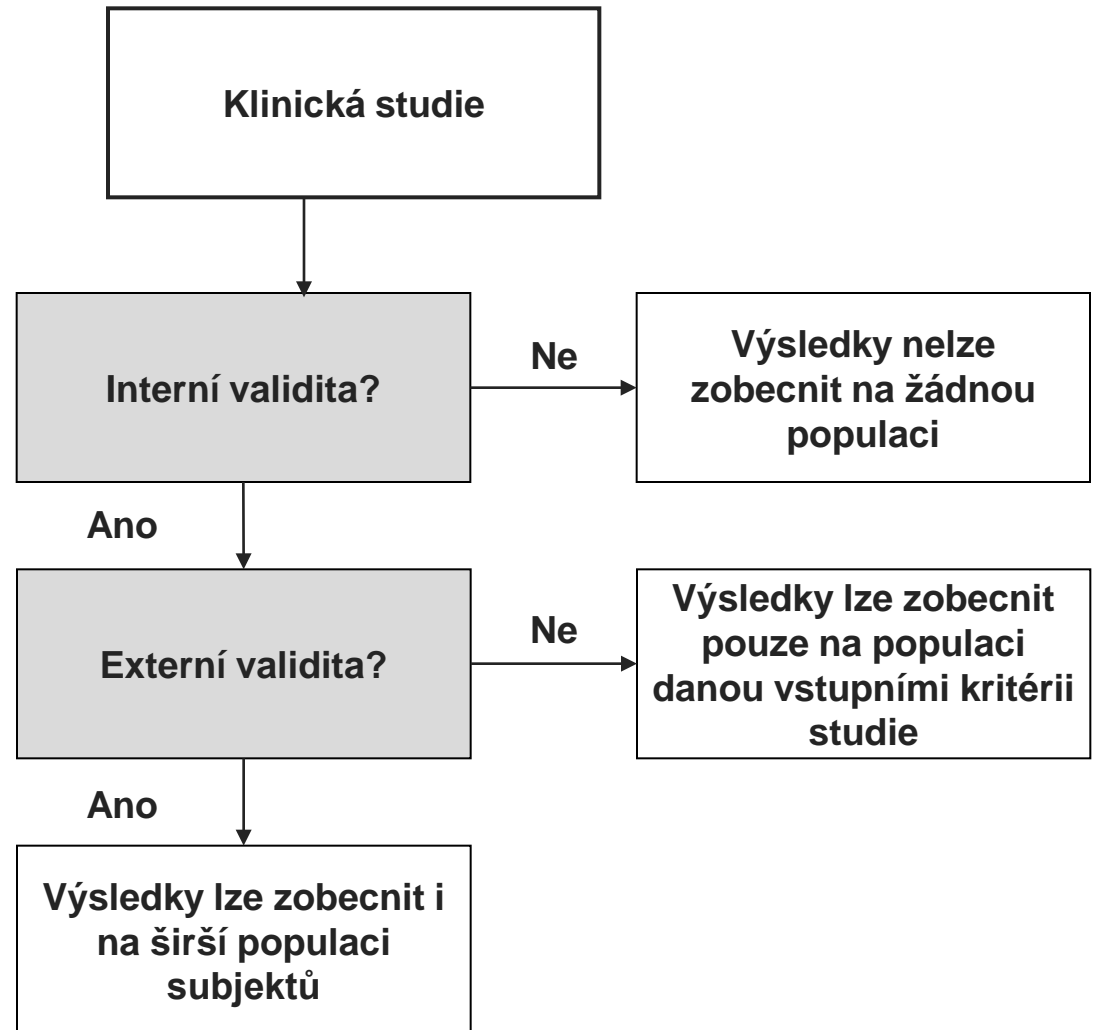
Klinická studie

Interní validita?

Ne

Výsledky nelze zobecnit na žádnou populaci

Ano

Externí validita?

Ne

Výsledky lze zobecnit pouze na populaci danou vstupními kritérii studie

Ano

Výsledky lze zobecnit i na širší populaci subjektů